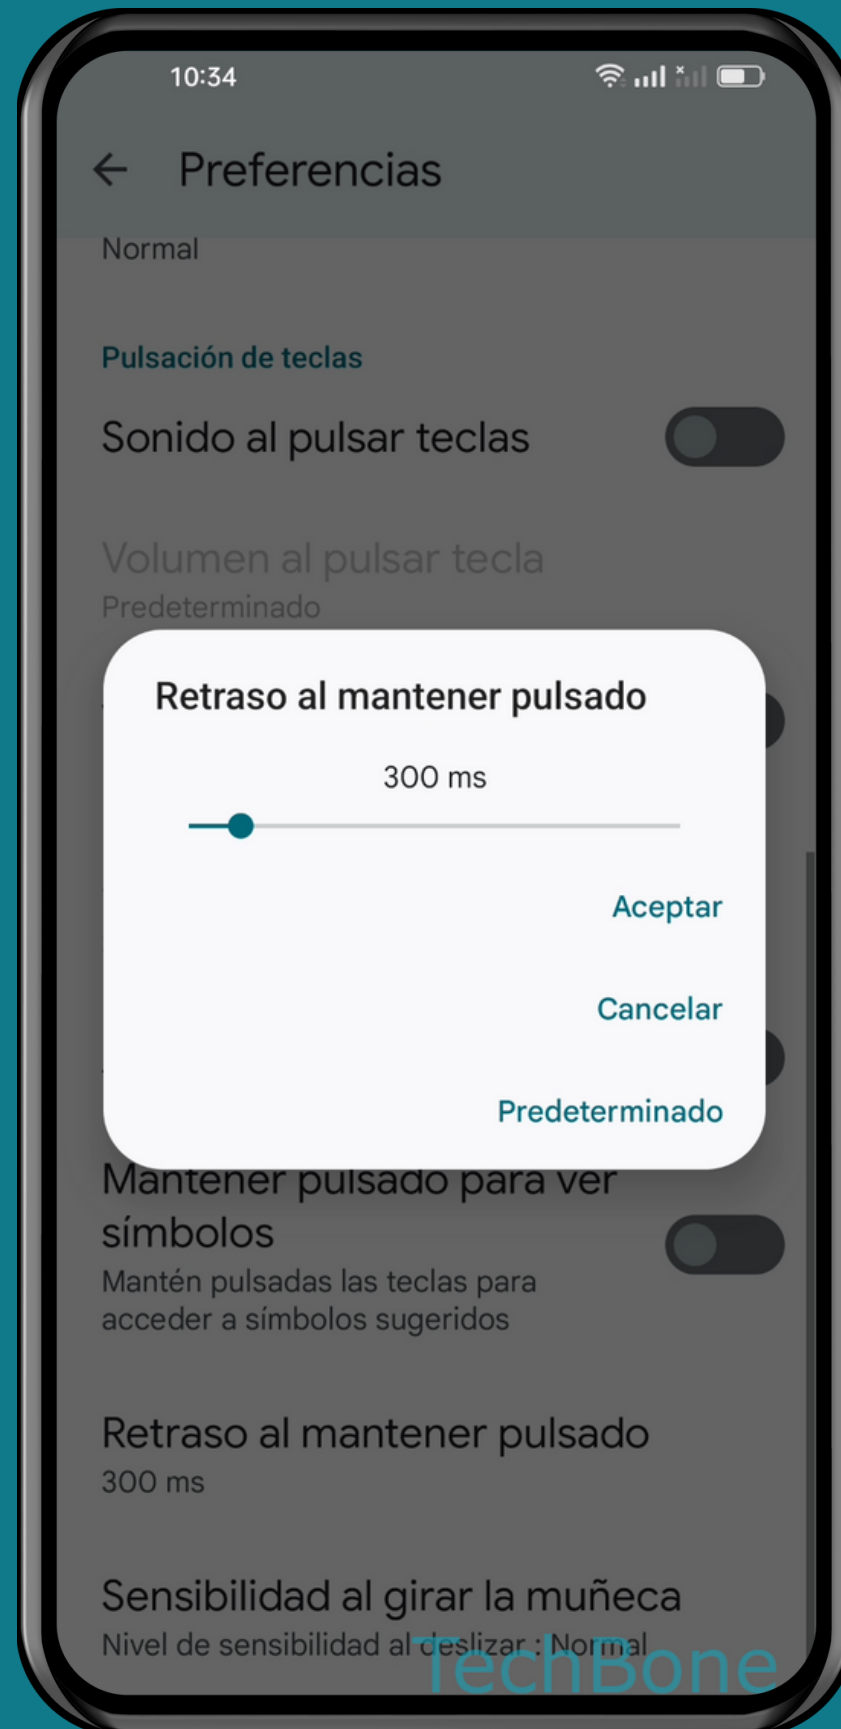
10:34

Preferencias

Normal

Pulsación de teclas

Sonido al pulsar teclas

Volumen al pulsar tecla
Predeterminado

Retraso al mantener pulsado

300 ms

Aceptar

Cancelar

Predeterminado

Mantener pulsado para ver símbolos
Mantén pulsadas las teclas para acceder a símbolos sugeridos

Retraso al mantener pulsado
300 ms

Sensibilidad al girar la muñeca
Nivel de sensibilidad al deslizar : Normal

TechBone